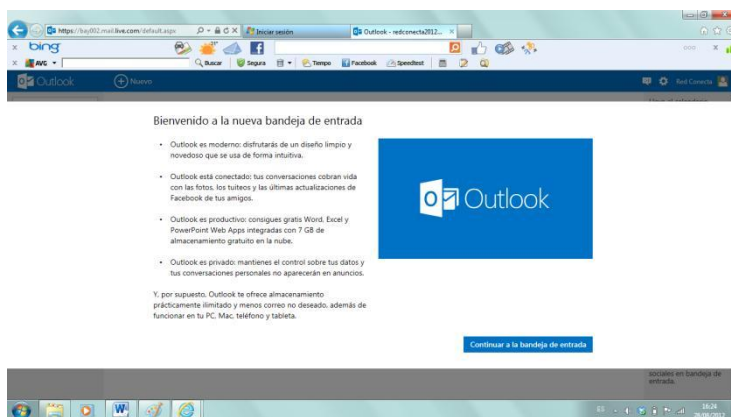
https://bay002.mail.live.com/default.aspx
Iniciar sesión
Outlook - redconecta2012...
bing
AVG
Buscar
Segura
Tiempo
Facebook
Speedtest
Outlook
Nuevo
Red Conecta

Bienvenido a la nueva bandeja de entrada

• Outlook es moderno: disfrutarás de un diseño limpio y novedoso que se usa de forma intuitiva.

• Outlook está conectado: tus conversaciones cobran vida con las fotos, los tuiteos y las últimas actualizaciones de Facebook de tus amigos.

• Outlook es productivo: consigues gratis Word, Excel y PowerPoint Web Apps integradas con 7 GB de almacenamiento gratuito en la nube.

• Outlook es privado: mantienes el control sobre tus datos y tus conversaciones personales no aparecerán en anuncios.

Y, por supuesto, Outlook te ofrece almacenamiento prácticamente ilimitado y menos correo no deseado, además de funcionar en tu PC, Mac, teléfono y tableta.

Outlook

Continuar a la bandeja de entrada

sociales en bandeja de entrada.

16:24
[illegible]